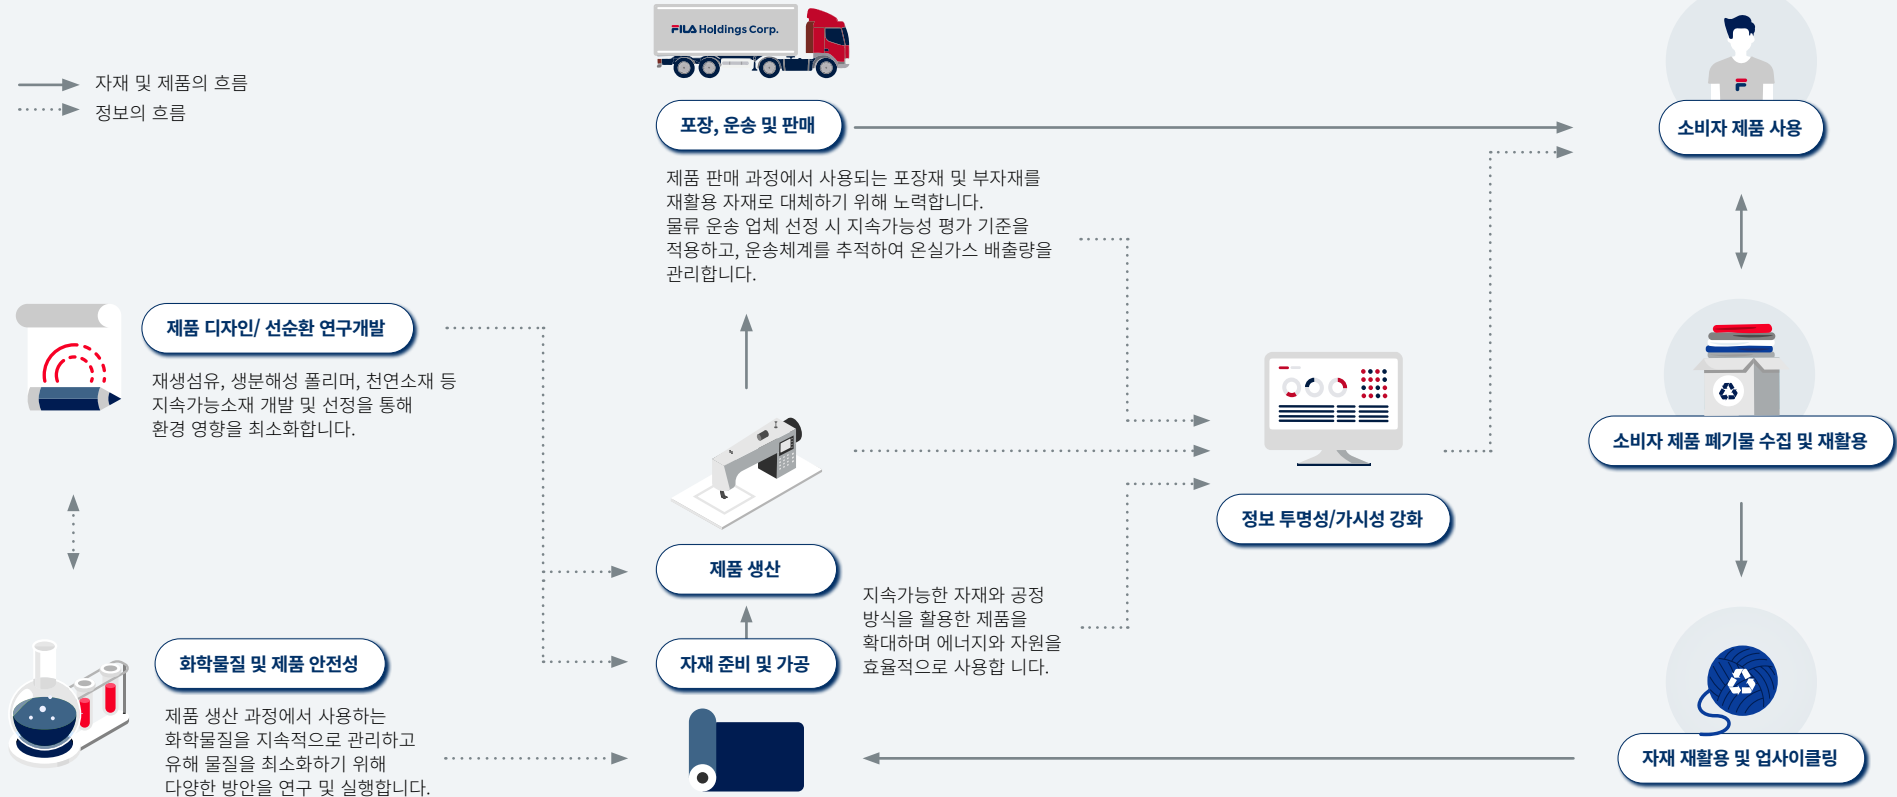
자재 및 제품의 흐름
정보의 흐름

FILA Holdings Corp.

포장, 운송 및 판매

제품 판매 과정에서 사용되는 포장재 및 부자재를 재활용 자재로 대체하기 위해 노력합니다.
물류 운송 업체 선정 시 지속가능성 평가 기준을 적용하고, 운송체계를 추적하여 온실가스 배출량을 관리합니다.

소비자 제품 사용

제품 디자인/ 선순환 연구개발

재생섬유, 생분해성 폴리머, 천연소재 등 지속가능소재 개발 및 선정을 통해 환경 영향을 최소화합니다.

소비자 제품 폐기물 수집 및 재활용

정보 투명성/가시성 강화

제품 생산

지속가능한 자재와 공정 방식을 활용한 제품을 확대하며 에너지와 자원을 효율적으로 사용합 니다.

화학물질 및 제품 안전성

자재 준비 및 가공

제품 생산 과정에서 사용하는 화학물질을 지속적으로 관리하고 유해 물질을 최소화하기 위해 다양한 방안을 연구 및 실행합니다.

자재 재활용 및 업사이클링